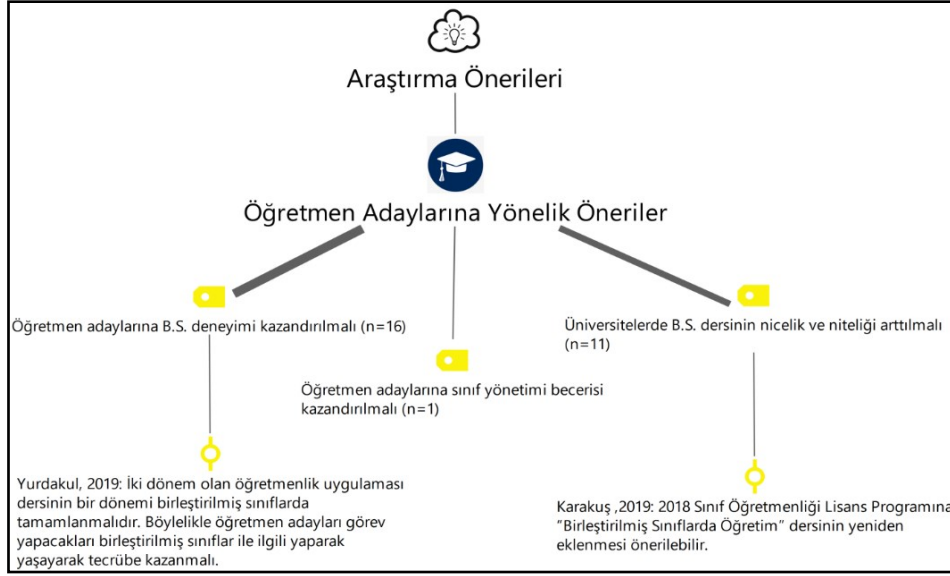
Araştırma Önerileri

Öğretmen Adaylarına Yönelik Öneriler

Öğretmen adaylarına B.S. deneyimi kazandırılmalı (n=16)

Öğretmen adaylarına sınıf yönetimi becerisi kazandırılmalı (n=1)

Üniversitelerde B.S. dersinin nicelik ve niteliği arttılmalı (n=11)

Yurdakul, 2019: İki dönem olan öğretmenlik uygulaması dersinin bir dönemi birleştirilmiş sınıflarda tamamlanmalıdır. Böylelikle öğretmen adayları görev yapacakları birleştirilmiş sınıflar ile ilgili yaparak yaşayarak tecrübe kazanmalı.

Karakuş ,2019: 2018 Sınıf Öğretmenliği Lisans Programına "Birleştirilmiş Sınıflarda Öğretim" dersinin yeniden eklenmesi önerilebilir.